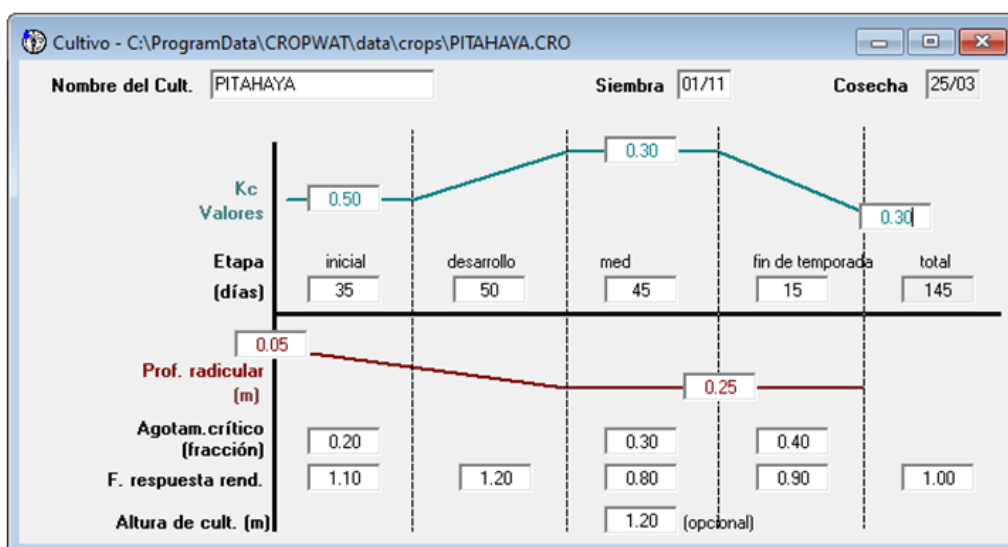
Cultivo - C:\ProgramData\CROPWAT\data\crops\PITAHAYA.CRO

Nombre del Cult. PITAHAYA

Siembra 01/11

Cosecha 25/03

Kc Valores

0.50

0.30

0.30

Etapa (días)

| | inicial | desarrollo | med | fin de temporada | total |
|---|---|---|---|---|---|
| Etapa (días) | 35 | 50 | 45 | 15 | 145 |

0.05

Prof. radicular (m)

0.25

| | | | | | |
|---|---|---|---|---|---|
| Agotam.crítico (fracción) | 0.20 | | 0.30 | 0.40 | |
| F. respuesta rend. | 1.10 | 1.20 | 0.80 | 0.90 | 1.00 |
| Altura de cult. (m) | | | 1.20 (opcional) | | |